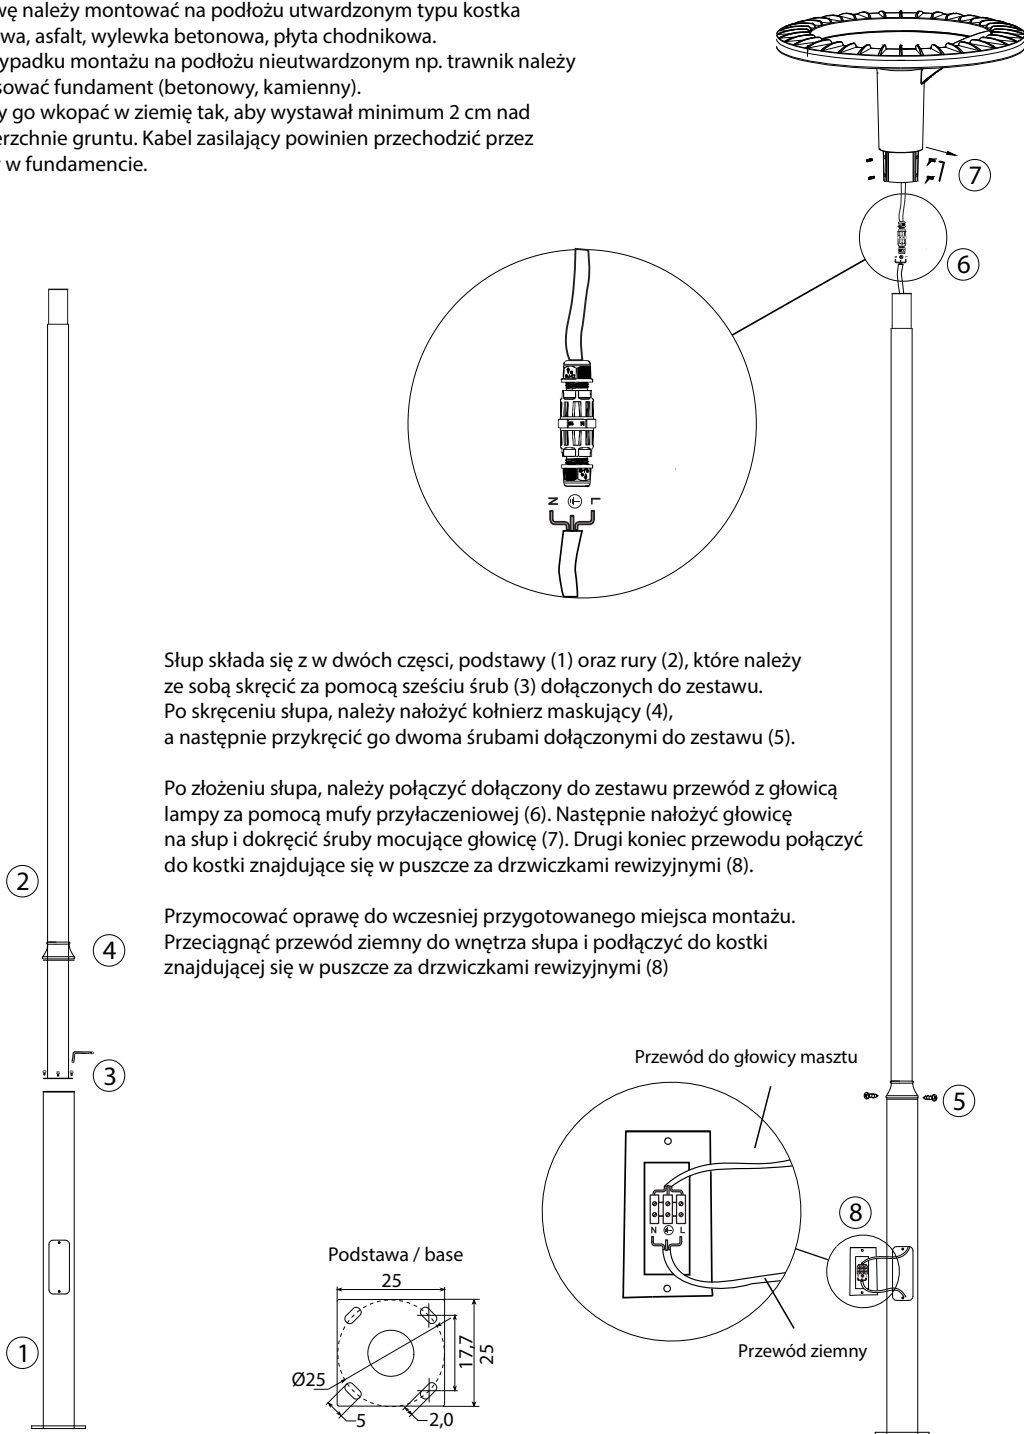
wę należy montować na podłożu utwardzonym typu kostka wa, asfalt, wylewka betonowa, płyta chodnikowa. ypadku montażu na podłożu nieutwardzonym np. trawnik należy sować fundament (betonowy, kamienny). y go wkopać w ziemię tak, aby wystawał minimum 2 cm nad erzchnie gruntu. Kabel zasilający powinien przechodzić przez w fundamencie.

7

6

N L

Słup składa się z w dwóch częsci, podstawy (1) oraz rury (2), które należy ze sobą skręcić za pomocą sześciu śrub (3) dołączonych do zestawu. Po skręceniu słupa, należy nałożyć kołnierz maskujący (4), a następnie przykręcić go dwoma śrubami dołączonymi do zestawu (5).

Po złożeniu słupa, należy połączyć dołączony do zestawu przewód z głowicą lampy za pomocą mufy przyłaczeniowej (6). Następnie nałożyć głowicę na słup i dokręcić śruby mocujące głowicę (7). Drugi koniec przewodu połączyć do kostki znajdujące się w puszcze za drzwiczkami rewizyjnymi (8).

Przymocować oprawę do wczesniej przygotowanego miejsca montażu. Przeciągnąć przewód ziemny do wnętrza słupa i podłączyć do kostki znajdującej się w puszcze za drzwiczkami rewizyjnymi (8)

2

4

3

Przewód do głowicy masztu

5

8

N L

Przewód ziemny

Podstawa / base

25

Ø25

17,7

25

5

2,0

1